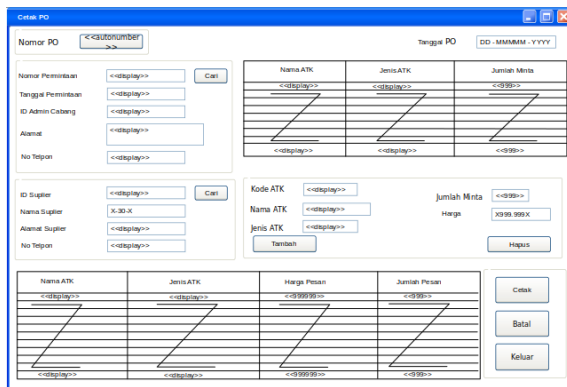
Cetak PO

Nomor PO <<autonumber>>

Tanggal PO DD - MMMMM - YYYY

Nomor Permintaan <<display>> Cari

Tanggal Permintaan <<display>>

ID Admin Cabang <<display>>

Alamat <<display>>

No Telpon <<display>>

| Nama ATK | Jenis ATK | Jumlah Minta |
|---|---|---|
| <<display>> | <<display>> | <<999>> |
| <<display>> | <<display>> | <<999>> |

ID Suplier <<display>> Cari

Nama Suplier X-30-X

Alamat Suplier <<display>>

No Telpon <<display>>

Kode ATK <<display>>

Nama ATK <<display>>

Jenis ATK <<display>>

Tambah

Jumlah Minta <<999>>

Harga X999.999X

Hapus

| Nama ATK | Jenis ATK | Harga Pesan | Jumlah Pesan |
|---|---|---|---|
| <<display>> | <<display>> | <<999999>> | <<999>> |
| <<display>> | <<display>> | <<999999>> | <<999>> |

Cetak

Batal

Keluar